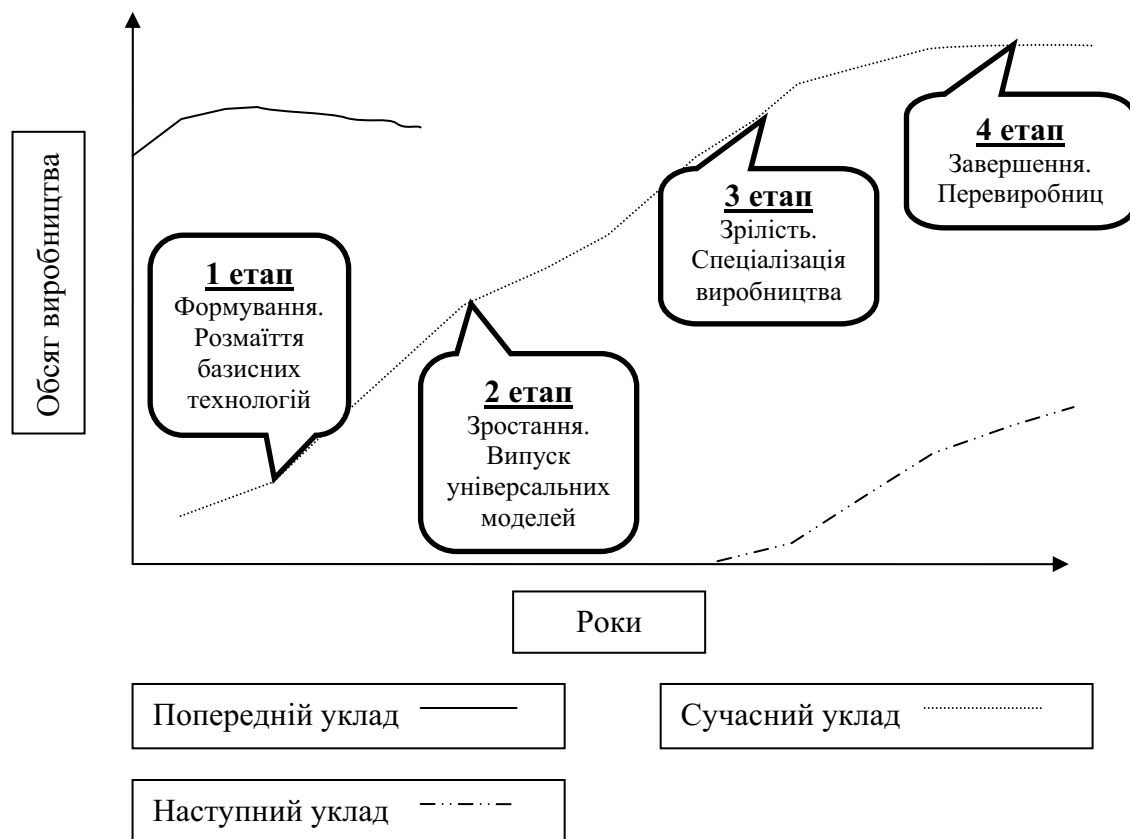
Обсяг виробництва

1 етап
Формування. Розмаїття базисних технологій

2 етап
Зростання. Випуск універсальних моделей

3 етап
Зрілість. Спеціалізація виробництва

4 етап
Завершення. Перевиробниц

Роки

Попередній уклад

Сучасний уклад

Наступний уклад